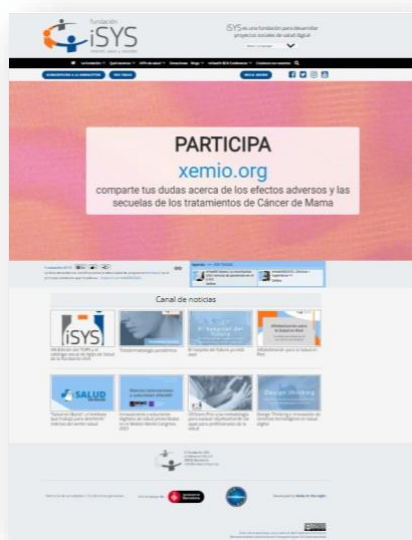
Fundación
iSYS

iSYS es una fundación para desarrollar proyectos sociales de salud digital

PARTICIPA
xemio.org
comparte tus dudas acerca de los efectos adversos y las secuelas de los tratamientos de Cáncer de Mama

Canal de noticias

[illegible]